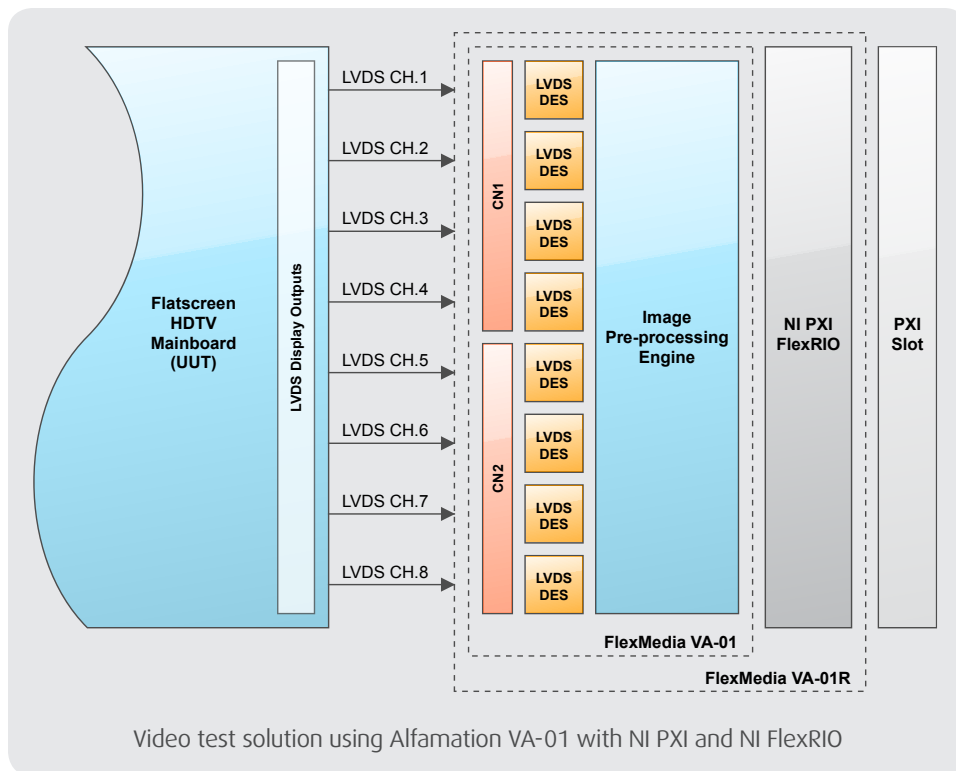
Flatscreen HDTV Mainboard (UUT)

LVDS Display Outputs

LVDS CH.1
LVDS CH.2
LVDS CH.3
LVDS CH.4
LVDS CH.5
LVDS CH.6
LVDS CH.7
LVDS CH.8

CN1
CN2

LVDS DES
LVDS DES
LVDS DES
LVDS DES
LVDS DES
LVDS DES
LVDS DES
LVDS DES

Image Pre-processing Engine

NI PXI FlexRIO

PXI Slot

FlexMedia VA-01

FlexMedia VA-01R

Video test solution using Alfamation VA-01 with NI PXI and NI FlexRIO